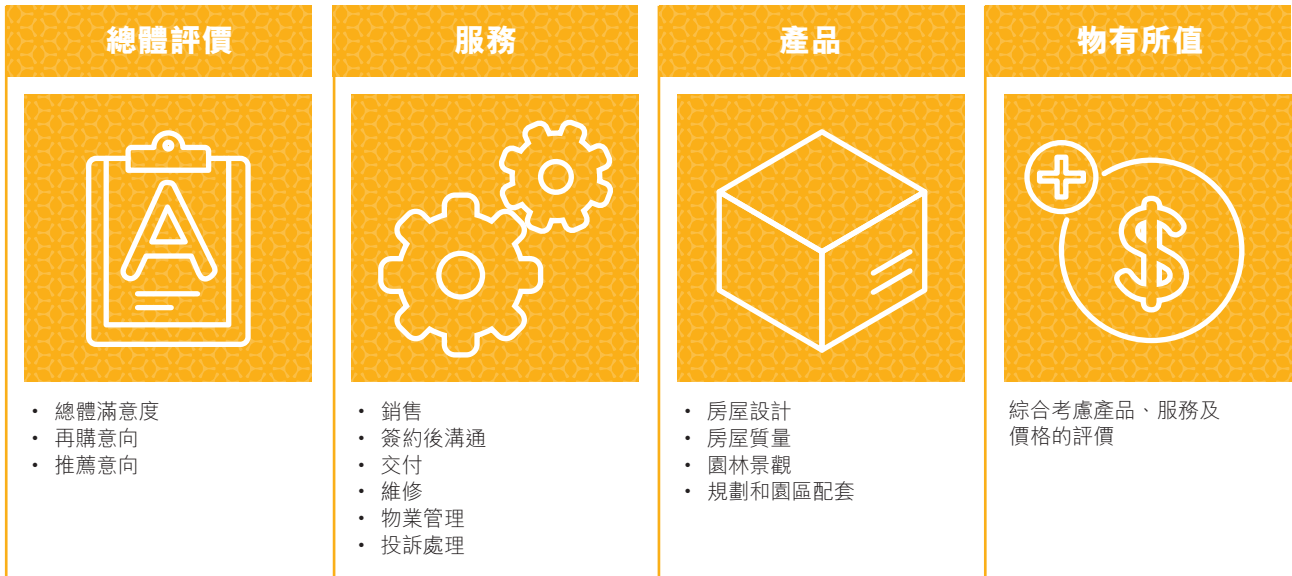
總體評價

• 總體滿意度
• 再購意向
• 推薦意向

服務

• 銷售
• 簽約後溝通
• 交付
• 維修
• 物業管理
• 投訴處理

產品

• 房屋設計
• 房屋質量
• 園林景觀
• 規劃和園區配套

物有所值

綜合考慮產品、服務及價格的評價